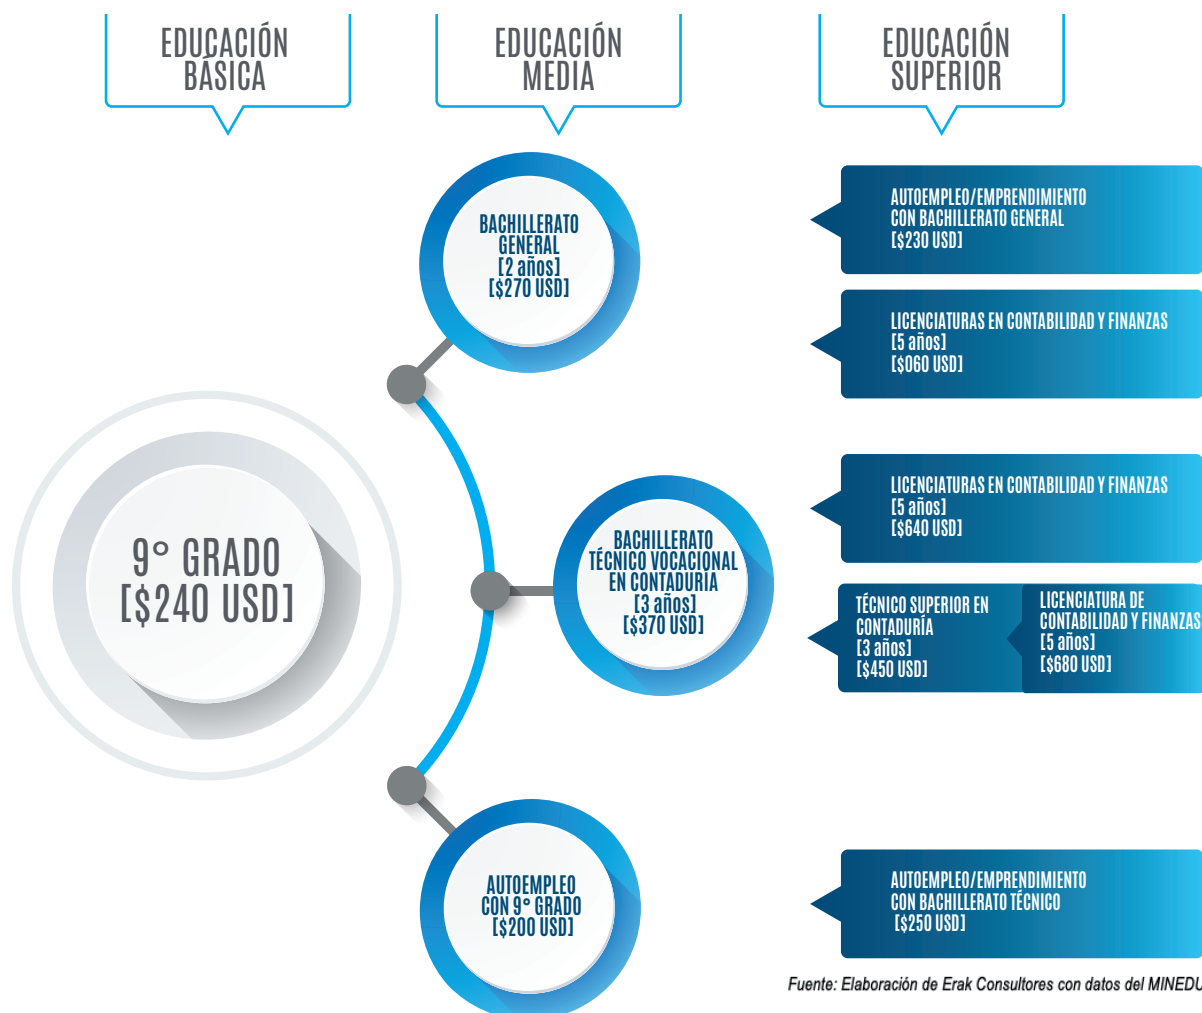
EDUCACIÓN BÁSICA

EDUCACIÓN MEDIA

EDUCACIÓN SUPERIOR

BACHILLERATO GENERAL [2 años] [$270 USD]

AUTOEMPLEO/EMPRENDIMIENTO CON BACHILLERATO GENERAL [$230 USD]

LICENCIATURAS EN CONTABILIDAD Y FINANZAS [5 años] [$060 USD]

9° GRADO [$240 USD]

BACHILLERATO TÉCNICO VOCACIONAL EN CONTADURÍA [3 años] [$370 USD]

LICENCIATURAS EN CONTABILIDAD Y FINANZAS [5 años] [$640 USD]

TÉCNICO SUPERIOR EN CONTADURÍA [3 años] [$450 USD]

LICENCIATURA DE CONTABILIDAD Y FINANZAS [5 años] [$680 USD]

AUTOEMPLEO CON 9° GRADO [$200 USD]

AUTOEMPLEO/EMPRENDIMIENTO CON BACHILLERATO TÉCNICO [$250 USD]

Fuente: Elaboración de Erak Consultores con datos del MINEDU